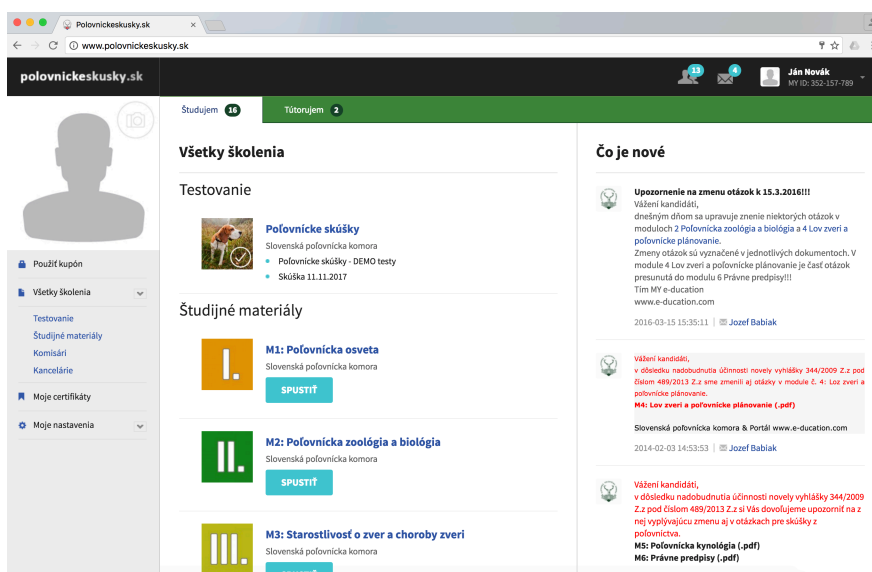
Polovnickeskusky.sk

www.polovnickeskusky.sk

polovnickeskusky.sk

13

4

Ján Novák
MY ID: 352-157-789

Študujem 16

Tútorujem 2

Použiť kupón

Všetky školenia

Testovanie
Študijné materiály
Komisári
Kancelárie

Moje certifikáty

Moje nastavenia

Všetky školenia

Testovanie

Poľovnícke skúšky
Slovenská poľovnícka komora
Poľovnícke skúšky - DEMO testy
Skúška 11.11.2017

Študijné materiály

I.
M1: Poľovnícka osveta
Slovenská poľovnícka komora
SPUSTIŤ

II.
M2: Poľovnícka zoológia a biológia
Slovenská poľovnícka komora
SPUSTIŤ

III.
M3: Starostlivosť o zver a choroby zveri
Slovenská poľovnícka komora

Čo je nové

Upozornenie na zmenu otázok k 15.3.2016!!!
Vážení kandidáti,
dnešným dňom sa upravuje znenie niektorých otázok v moduloch 2 Poľovnícka zoológia a biológia a 4 Lov zveri a poľovnícke plánovanie.
Zmeny otázok sú vyznačené v jednotlivých dokumentoch. V module 4 Lov zveri a poľovnícke plánovanie je časť otázok presunutá do modulu 6 Právne predpisy!!!
Tím MY e-ducation
www.e-ducation.com

2016-03-15 15:35:11 | Jozef Babiak

Vážení kandidáti,
v dôsledku nadobudnutia účinnosti novely vyhlášky 344/2009 Z.z pod číslom 489/2013 Z.z sme zmenili aj otázky v module č. 4: Lov zveri a poľovnícke plánovanie.
M4: Lov zveri a poľovnícke plánovanie (.pdf)

Slovenská poľovnícka komora & Portál www.e-ducation.com

2014-02-03 14:53:53 | Jozef Babiak

Vážení kandidáti,
v dôsledku nadobudnutia účinnosti novely vyhlášky 344/2009 Z.z pod číslom 489/2013 Z.z si Vás dovoľujeme upozorniť na z nej vyplývajúcu zmenu aj v otázkach pre skúšky z poľovníctva.
M5: Poľovnícka kynológia (.pdf)
M6: Právne predpisy (.pdf)